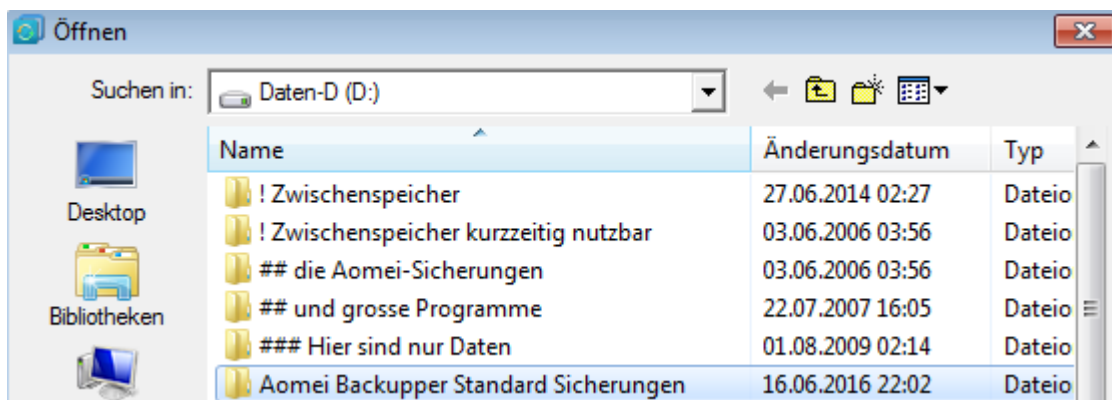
Öffnen

Suchen in: Daten-D (D:)

Desktop

Bibliotheken

| Name | Änderungsdatum | Typ |
|---|---|---|
| ! Zwischenspeicher | 27.06.2014 02:27 | Dateio |
| ! Zwischenspeicher kurzzeitig nutzbar | 03.06.2006 03:56 | Dateio |
| ## die Aomei-Sicherungen | 03.06.2006 03:56 | Dateio |
| ## und grosse Programme | 22.07.2007 16:05 | Dateio |
| ### Hier sind nur Daten | 01.08.2009 02:14 | Dateio |
| Aomei Backupper Standard Sicherungen | 16.06.2016 22:02 | Dateio |